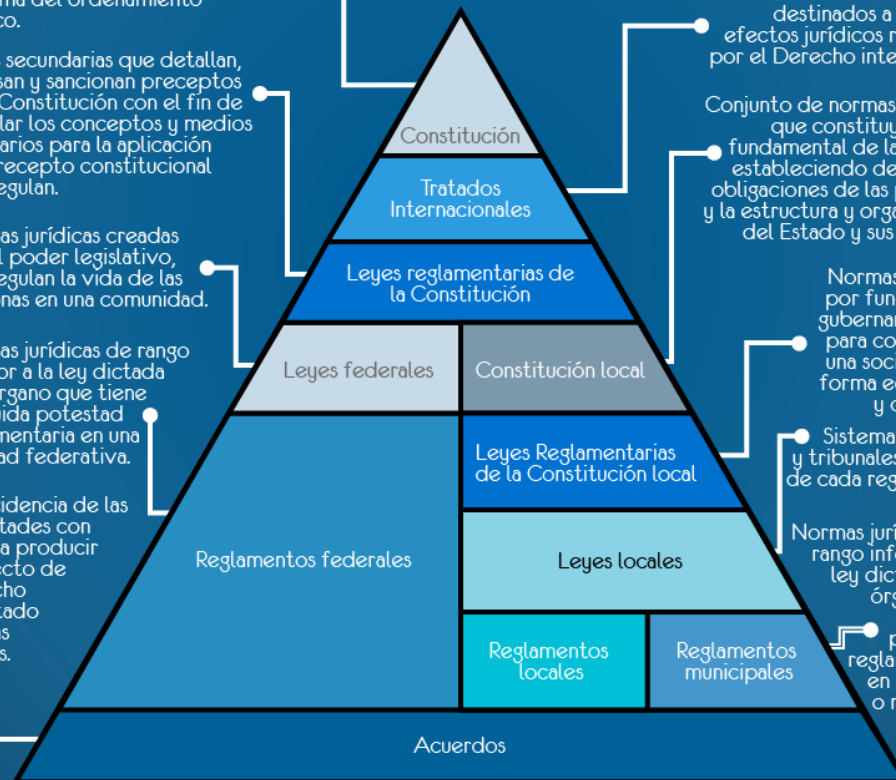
ma del ordenamiento
co.

secundarias que detallan, san y sancionan preceptos Constitución con el fin de lar los conceptos y medios arios para la aplicación recepto constitucional egulan.

as jurídicas creadas l poder legislativo, egulan la vida de las nas en una comunidad.

as jurídicas de rango or a la ley dictada rgano que tiene uida potestad mentaria en una ad federativa.

idencia de las tades con a producir ecto de cho tado s s.

destinados a
efectos jurídicos
por el Derecho inte

Conjunto de normas
que constitu
fundamental de la
estableciendo de
obligaciones de las
y la estructura y org
del Estado y sus

Normas
por fun
guberna
para co
una soc
forma e
y c

Sistema
y tribunale
de cada reg

Normas jur
rango inf
ley dic
órg

p
regl
en
o r

Constitución

Tratados Internacionales

Leyes reglamentarias de la Constitución

Leyes federales

Constitución local

Leyes Reglamentarias de la Constitución local

Reglamentos federales

Leyes locales

Reglamentos locales

Reglamentos municipales

Acuerdos